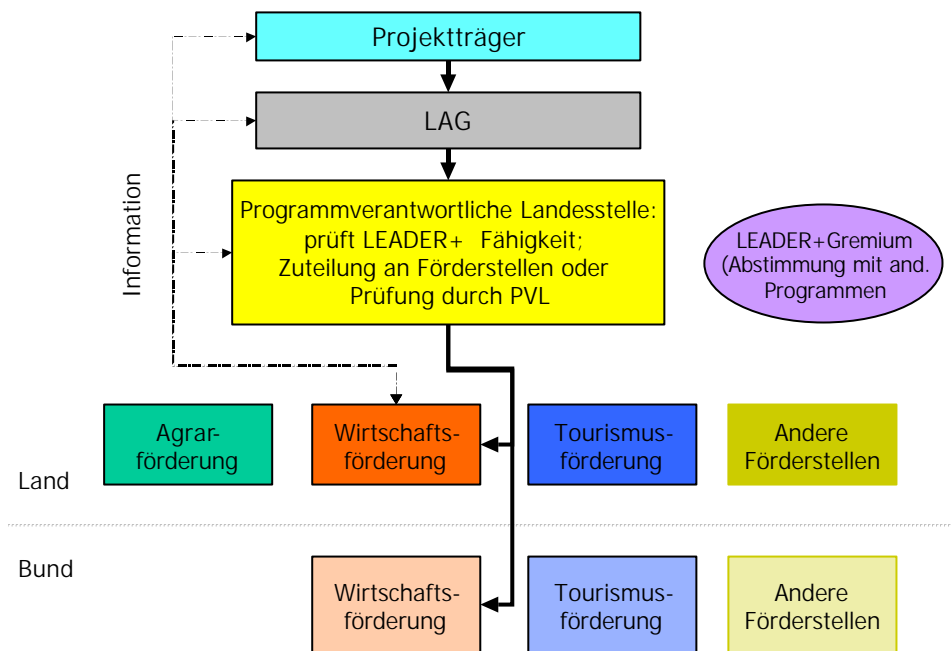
Projektträger

LAG

Information

Programmverantwortliche Landesstelle: prüft LEADER+ Fähigkeit; Zuteilung an Förderstellen oder Prüfung durch PVL

LEADER+Gremium (Abstimmung mit and. Programmen

Agrarförderung

Wirtschaftsförderung

Tourismusförderung

Andere Förderstellen

Land

Bund

Wirtschaftsförderung

Tourismusförderung

Andere Förderstellen